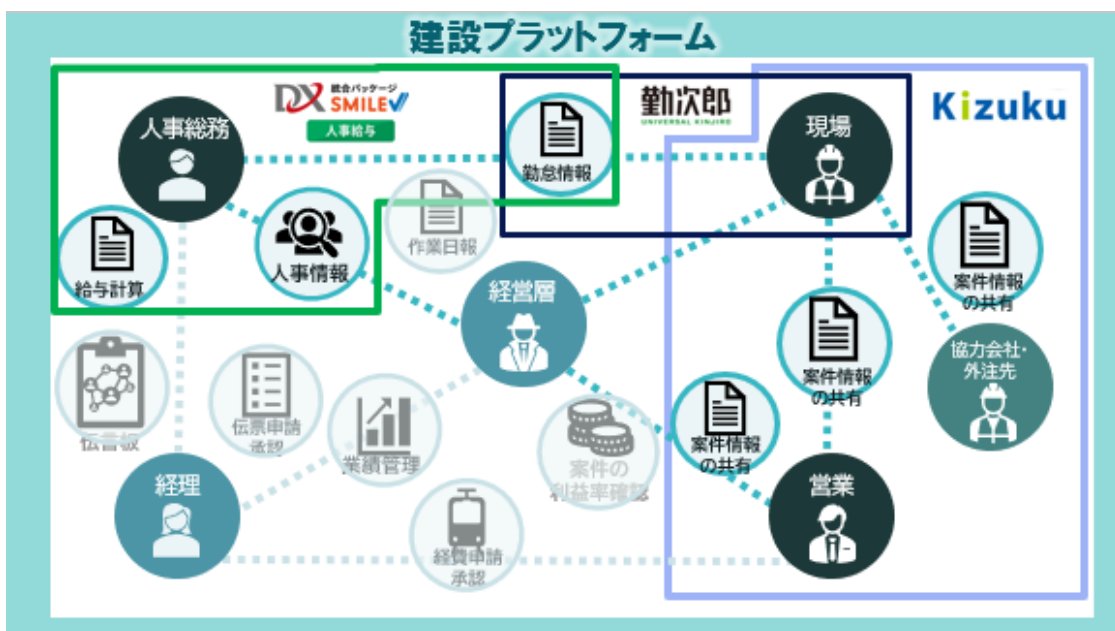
建設プラットフォーム

DX 統合パッケージ SMILE V
人事給与

勤次郎
UNIVERSAL KINJIRO

Kizuku

人事総務

勤怠情報

現場

作業日報

給与計算

人事情報

案件情報の共有

経営層

案件情報の共有

協力会社・外注先

伝票申請承認

業績管理

案件の利益率確認

案件情報の共有

伝言板

経理

営業

経費申請承認